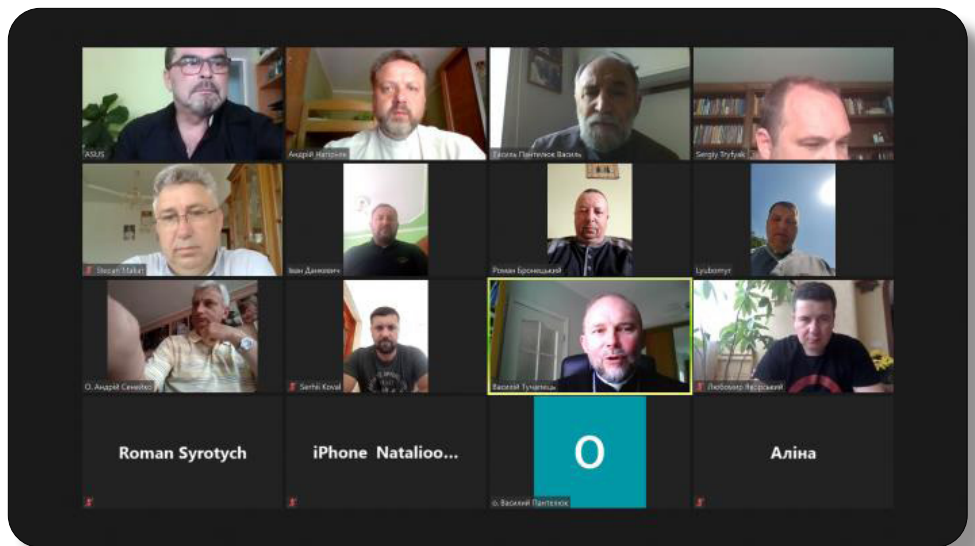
ASUS
Андрій Наторюк
Еколь Пантелюк Василь
Sergiy Tryfyak
Stepan Malket
Іван Данкович
Роман Бронецький
Lyubomyr
О. Андрій Сенейко
Serhii Koval
Василий Тучапець
Любомир Ясорський
Roman Syrotych
iPhone Natalioo...
O
о. Василий Пантелюк
Аліна